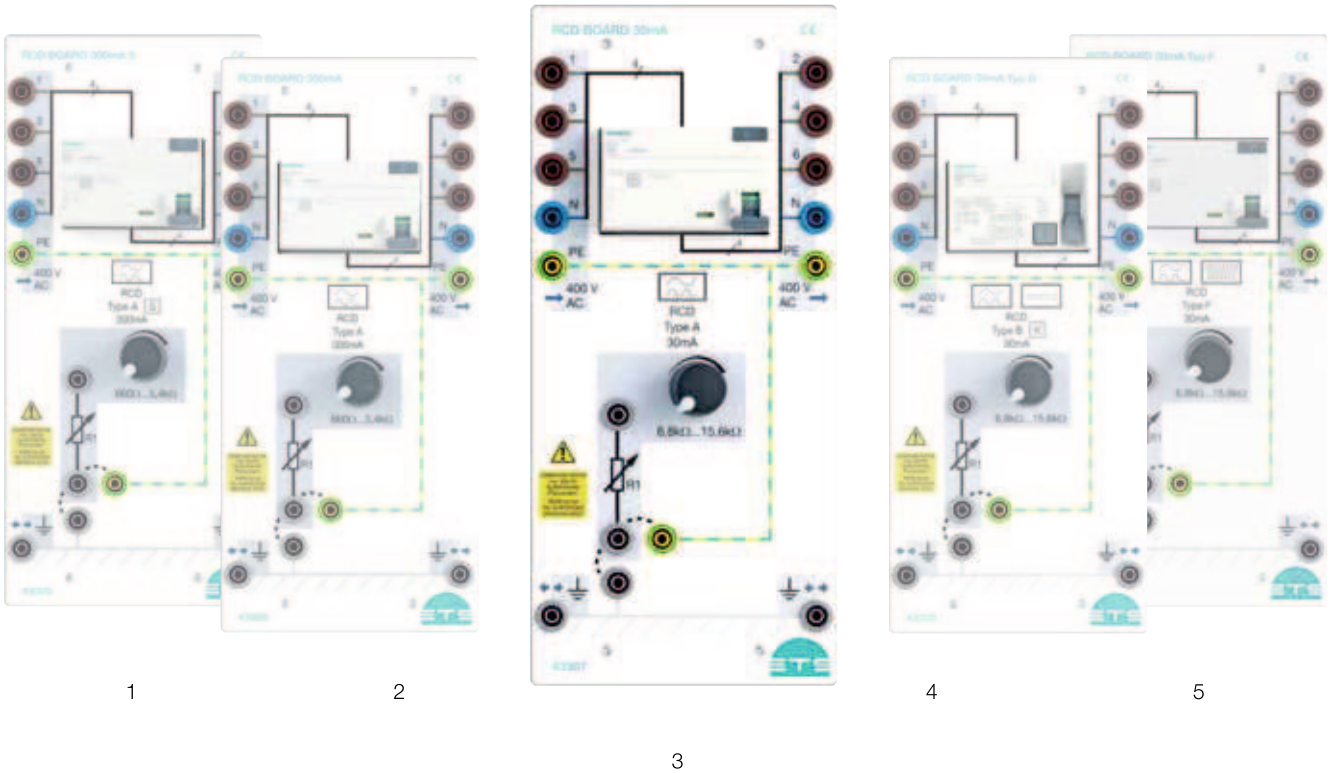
RCD BOARD 300mA S

CE

1

3

5

N

PE

400 V AC

RCD Type A S 300mA

560Ω...5,4kΩ

R1

RCD BOARD 300mA

CE

1

3

5

N

PE

2

4

6

N

PE

400 V AC

400 V AC

RCD Type A 300mA

560Ω...5,4kΩ

R1

RCD BOARD 30mA

CE

1

3

5

N

PE

2

4

6

N

PE

400 V AC

400 V AC

RCD Type A 30mA

6,8kΩ...15,6kΩ

R1

RCD BOARD 30mA Typ B

CE

1

3

5

N

PE

2

4

6

N

PE

400 V AC

400 V AC

RCD Type B K 30mA

6,8kΩ...15,6kΩ

R1

RCD BOARD 30mA Typ F

CE

2

4

6

N

PE

400 V AC

RCD Type F 30mA

6,8kΩ...15,6kΩ

R1

1

2

3

4

5